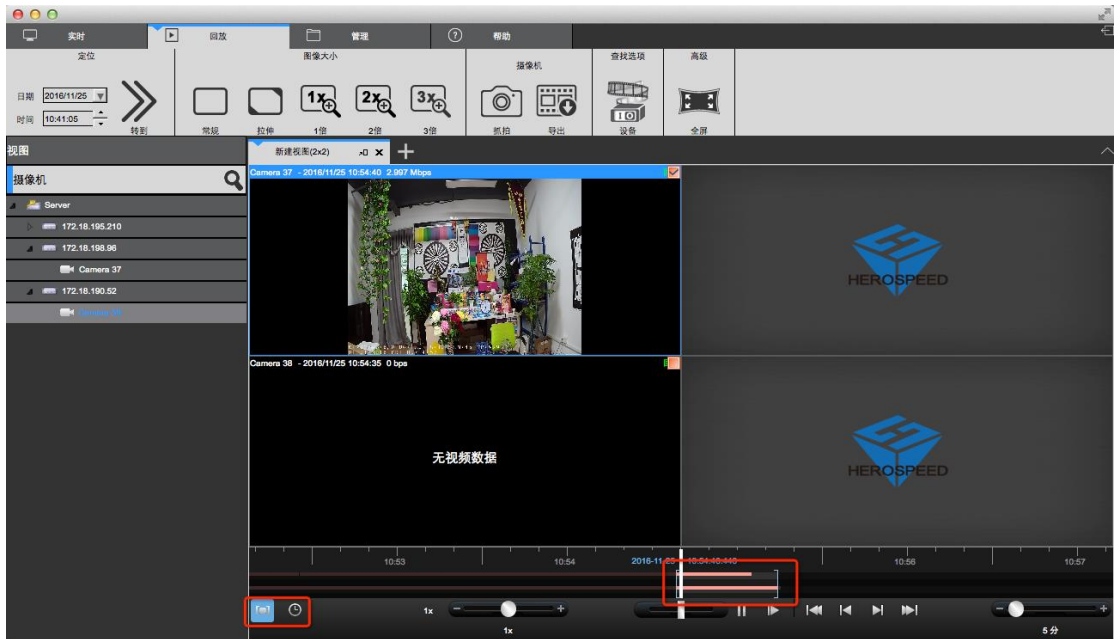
实时 回放 管理 帮助

定位
日期 2016/11/25
时间 10:41:05
转到

图像大小
常规 拉伸 1倍 2倍 3倍

摄像机
抓拍 导出

查找选项
设备

高级
全屏

视图
摄像机
Server
172.18.195.210
172.18.198.96
Camera 37
172.18.190.52
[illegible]

新建视图(2x2)

Camera 37 - 2016/11/25 10:54:40 2.997 Mbps

HEROSPEED

Camera 38 - 2016/11/25 10:54:35 0 bps

无视频数据

HEROSPEED

10:53 10:54 2016-11-25 10:54:40.440 10:56 10:57

1x
1x
5 分